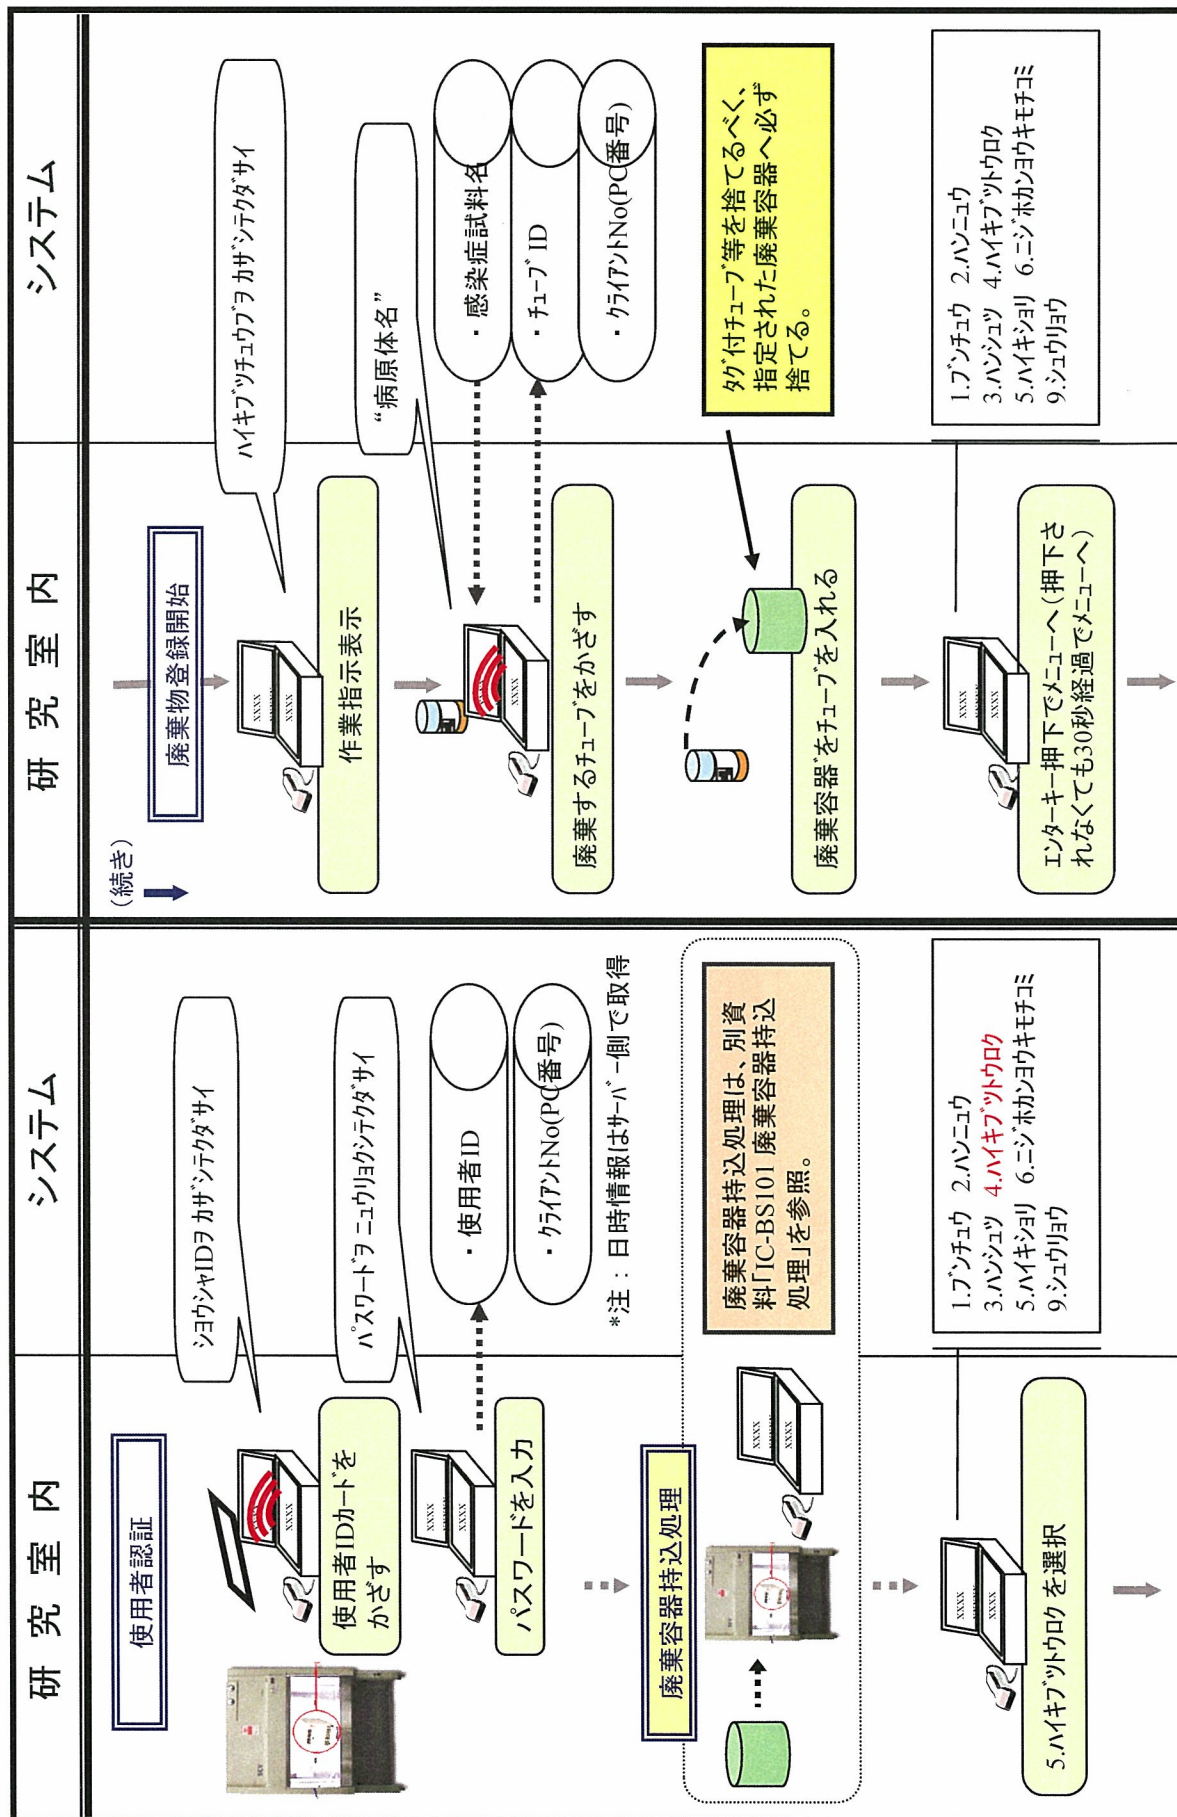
研 究 室 内

システム

使用者認証

使用者IDカードをかざす

ｼﾖｳｼｬIDｦ ｶｻﾞｼﾃｸﾀﾞｻｲ

パスワードを入力

ﾊﾟｽﾜｰﾄﾞｦ ﾆｭｳﾘｮｸｼﾃｸﾀﾞｻｲ

・使用者ID

・ｸﾗｲｱﾝﾄNo(PC番号)

*注：日時情報はｻｰﾊﾞｰ側で取得

廃棄容器持込処理

廃棄容器持込処理は、別資料「IC-BS101 廃棄容器持込処理」を参照。

5.ﾊｲｷﾌﾞﾂﾄｳﾛｸ を選択

1.ﾌﾞﾝﾁｭｳ 2.ﾊﾝﾆｭｳ
3.ﾊﾝｼｭﾂ 4.ﾊｲｷﾌﾞﾂﾄｳﾛｸ
5.ﾊｲｷｼｮﾘ 6.ﾆｼﾞﾎｶﾝﾖｳｷﾓﾁｺﾐ
9.ｼｭｳﾘｮｳ

（続き）

研 究 室 内

システム

廃棄物登録開始

作業指示表示

ﾊｲｷﾌﾞﾂﾁｭｳﾌﾞｦ ｶｻﾞｼﾃｸﾀﾞｻｲ

廃棄するチューブをかざす

“病原体名”

・感染症試料名

・ﾁｭｰﾌﾞ ID

・ｸﾗｲｱﾝﾄNo(PC番号)

廃棄容器をチューブを入れる

ﾀｸﾞ付ﾁｭｰﾌﾞ等を捨てるべく、指定された廃棄容器へ必ず捨てる。

エンターキー押下でﾒﾆｭｰへ(押下されなくても30秒経過でﾒﾆｭｰへ)

1.ﾌﾞﾝﾁｭｳ 2.ﾊﾝﾆｭｳ
3.ﾊﾝｼｭﾂ 4.ﾊｲｷﾌﾞﾂﾄｳﾛｸ
5.ﾊｲｷｼｮﾘ 6.ﾆｼﾞﾎｶﾝﾖｳｷﾓﾁｺﾐ
9.ｼｭｳﾘｮｳ